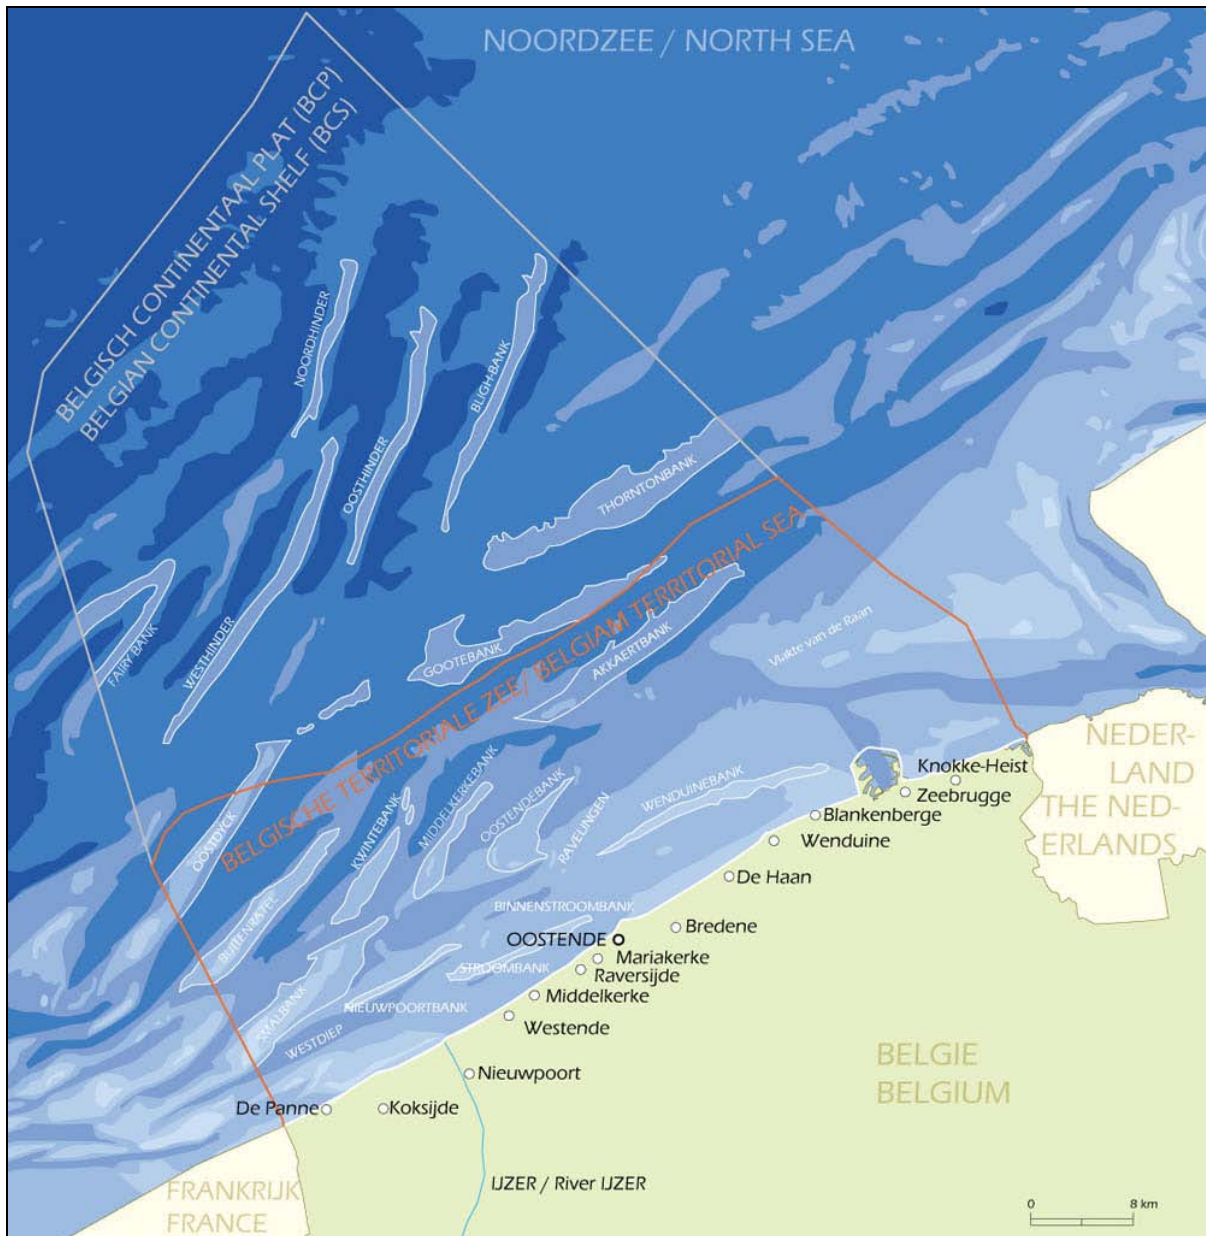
NOORDZEE / NORTH SEA

BELGISCH CONTINENTAAL PLAT (BCP)
BELGIAN CONTINENTAL SHELF (BCS)

NOORDHINDER
BLIGH-BANK
OOSTHINDER
THORNTONBANK
WESTHINDER
FAIRY BANK
GOOTEBANK
AKKAERTBANK
Vlakte van de Raan

BELGISCHE TERRITORIALE ZEE / BELGIAM TERRITORIAL SEA

OOSTDYCK
KWINTEBANK
MIDDELKERKEBANK
OOSTENDEBANK
RAVELINGEN
WENDUINEBANK
BUITENRATEL
BINNENSTROOMBANK
STROOMBANK
NIEUWPOORTBANK
SMALBANK
WESTDIEP

Knokke-Heist
Zeebrugge
Blankenberge
Wenduine
De Haan
Bredene
OOSTENDE
Mariakerke
Raversijde
Middelkerke
Westende
Nieuwpoort
De Panne
Koksijde

NEDERLAND
THE NEDERLANDS

BELGIE
BELGIUM

FRANKRIJK
FRANCE

IJZER / River IJZER

0
8 km